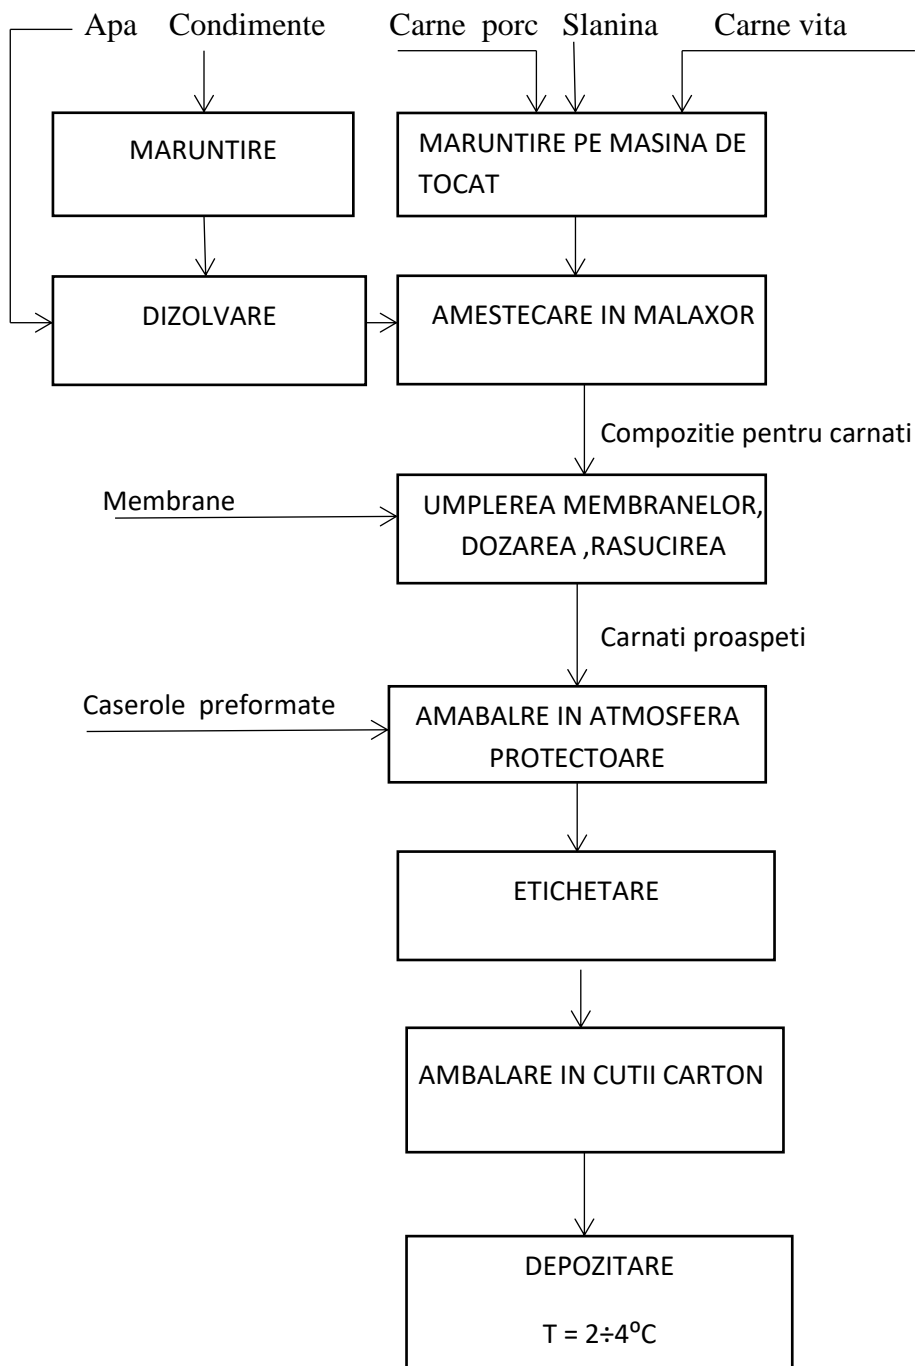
Apa Condimente

Carne porc Slanina Carne vita

MARUNTIRE

MARUNTIRE PE MASINA DE TOCAT

DIZOLVARE

AMESTECARE IN MALAXOR

Compozitie pentru carnati

Membrane

UMPLEREA MEMBRANELOR, DOZAREA ,RASUCIREA

Carnati proaspeti

Caserole preformate

AMABALRE IN ATMOSFERA PROTECTOARE

ETICHETARE

AMBALARE IN CUTII CARTON

DEPOZITARE

$T = 2÷4^oC$